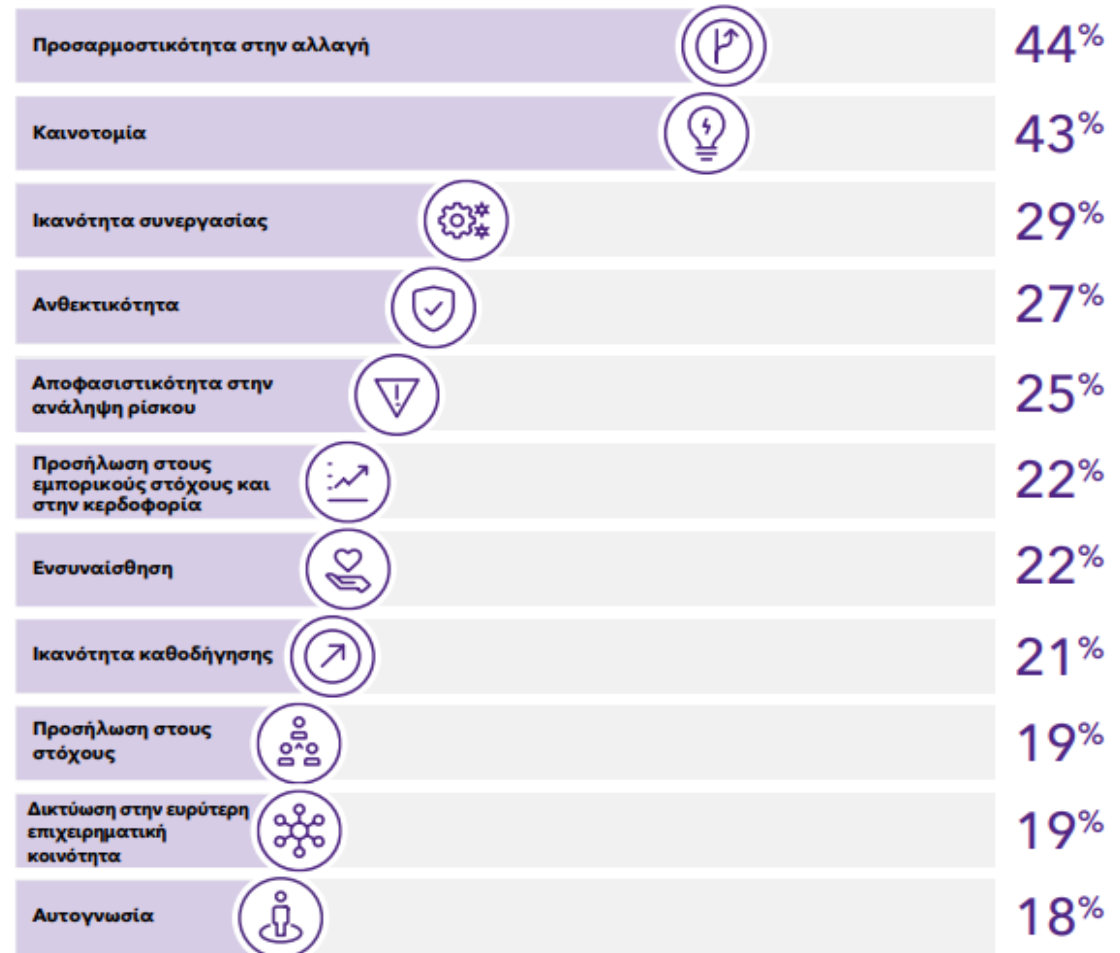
| | |
|---|---|
| Προσαρμοστικότητα στην αλλαγή | 44% |
| Καινοτομία | 43% |
| Ικανότητα συνεργασίας | 29% |
| Ανθεκτικότητα | 27% |
| Αποφασιστικότητα στην ανάληψη ρίσκου | 25% |
| Προσήλωση στους εμπορικούς στόχους και στην κερδοφορία | 22% |
| Ενσυναίσθηση | 22% |
| Ικανότητα καθοδήγησης | 21% |
| Προσήλωση στους στόχους | 19% |
| Δικτύωση στην ευρύτερη επιχειρηματική κοινότητα | 19% |
| Αυτογνωσία | 18% |